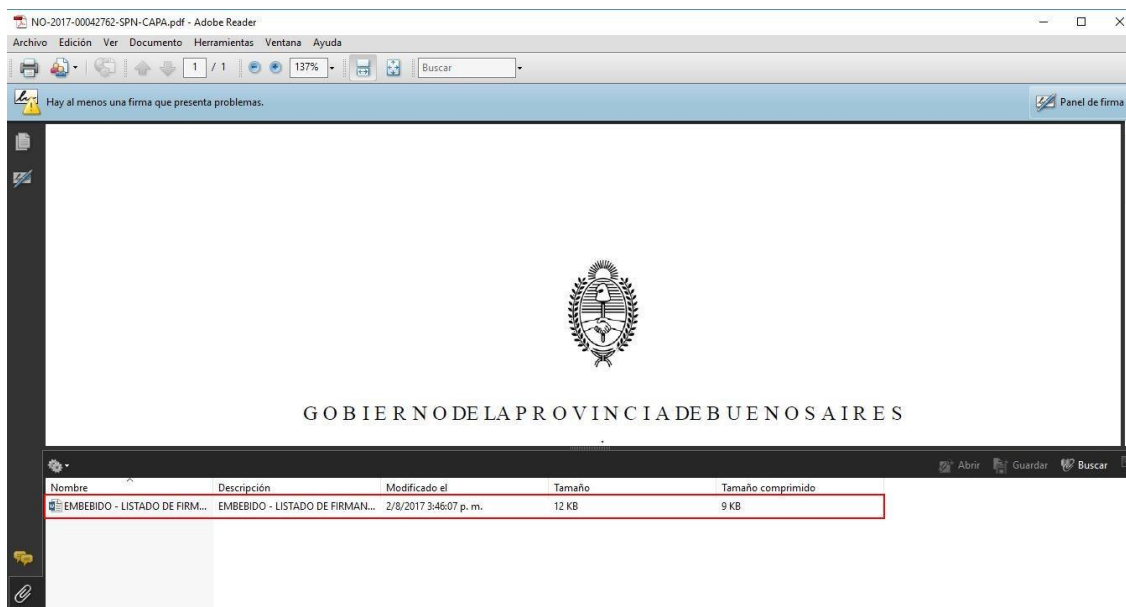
NO-2017-00042762-SPN-CAPA.pdf - Adobe Reader

Archivo Edición Ver Documento Herramientas Ventana Ayuda

1 / 1 137% Buscar

Hay al menos una firma que presenta problemas.

Panel de firma

GOBIERNODELAPROVINCIADEBUENOSAIRES

Abrir Guardar Buscar

| Nombre | Descripción | Modificado el | Tamaño | Tamaño comprimido |
|---|---|---|---|---|
| EMBEBIDO - LISTADO DE FIRM... | EMBEBIDO - LISTADO DE FIRMAN... | 2/8/2017 3:46:07 p. m. | 12 KB | 9 KB |